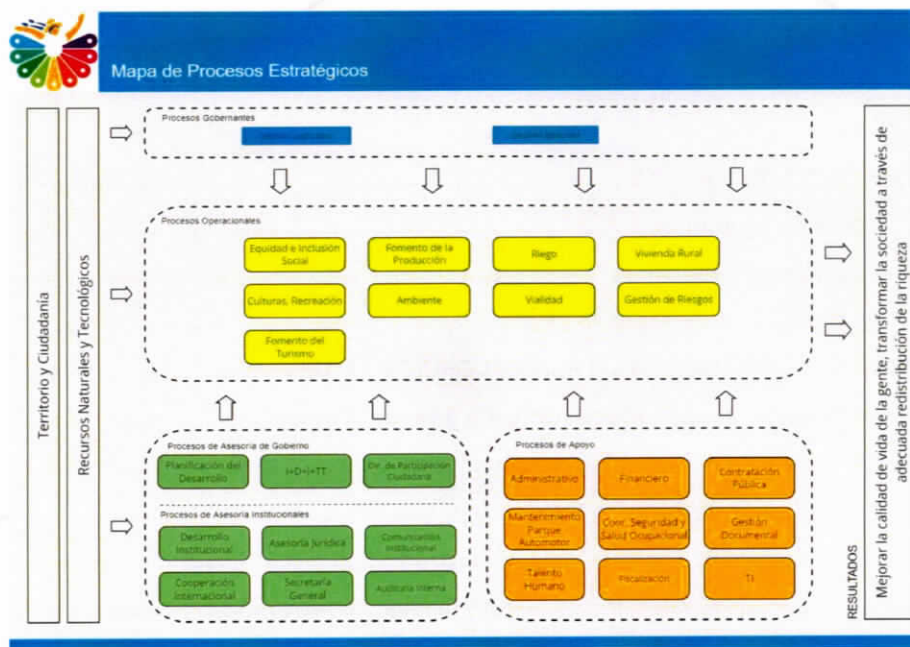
Mapa de Procesos Estratégicos

Territorio y Ciudadanía

Recursos Naturales y Tecnológicos

Procesos Gobernantes

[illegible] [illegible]

Procesos Operacionales

Equidad e Inclusión Social

Fomento de la Producción

Riego

Vivienda Rural

Culturas, Recreación

Ambiente

Vialidad

Gestión de Riesgos

Fomento del Turismo

Procesos de Asesoría de Gobierno

Planificación del Desarrollo

I+D+i+TT

Dir. de Participación Ciudadana

Procesos de Asesoría Institucionales

Desarrollo Institucional

Asesoría Jurídica

Comunicación Institucional

Cooperación Internacional

Secretaría General

Auditoría Interna

Procesos de Apoyo

Administrativo

Financiero

Contratación Pública

Mantenimiento Parque Automotor

Coor. Seguridad y Salud Ocupacional

Gestión Documental

Talento Humano

Fiscalización

TI

RESULTADOS

Mejorar la calidad de vida de la gente, transformar la sociedad a través de adecuada redistribución de la riqueza